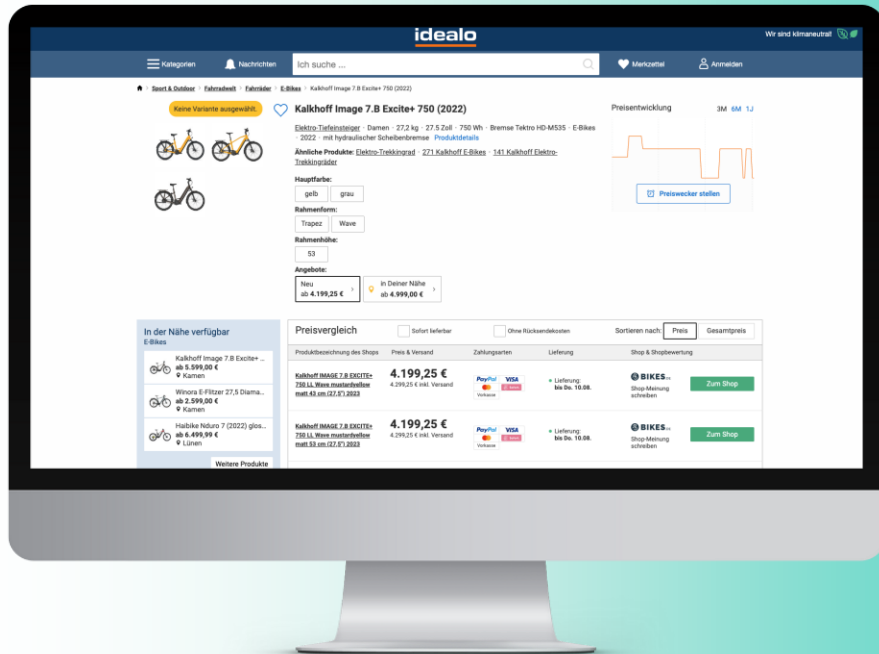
idealo

Wir sind klimaneutral

Kategorien Nachrichten Ich suche ... Merkzettel Anmelden

Sport & Outdoor > Fahrradwelt > Fahrräder > E-Bikes > Kalkhoff Image 7.B Excite+ 750 (2022)

Keine Variante ausgewählt.

Kalkhoff Image 7.B Excite+ 750 (2022)

Elektro-Tiefeinsteiger · Damen · 27,2 kg · 27.5 Zoll · 750 Wh · Bremse Tektro HD-M535 · E-Bikes · 2022 · mit hydraulischer Scheibenbremse · Produktdetails

Ähnliche Produkte: Elektro-Trekkingrad · 271 Kalkhoff E-Bikes · 141 Kalkhoff Elektro-Trekkingräder

Hauptfarbe:
gelb grau

Rahmenform:
Trapez Wave

Rahmenhöhe:
53

Angebote:
Neu ab 4.199,25 €
in Deiner Nähe ab 4.999,00 €

Preisentwicklung 3M 6M 1J

Preiswecker stellen

In der Nähe verfügbar
E-Bikes

Kalkhoff Image 7.B Excite+ ...
ab 5.599,00 €
Kamen

Winora E-Flitzer 27,5 Diama...
ab 2.599,00 €
Kamen

Haibike Nduro 7 (2022) glos...
ab 6.499,99 €
Lünen

Weitere Produkte

Preisvergleich Sofort lieferbar Ohne Rücksendekosten Sortieren nach: Preis Gesamtpreis

| Produktbezeichnung des Shops | Preis & Versand | Zahlungsarten | Lieferung | Shop & Shopbewertung |
|---|---|---|---|---|
| Kalkhoff IMAGE 7.B EXCITE+ 750 LL Wave mustardyellow matt 43 cm (27.5") 2023 | 4.199,25 € 4.299,25 € inkl. Versand | PayPal VISA Vorkasse | Lieferung: bis Do. 10.08. | BIKES Shop-Meinung schreiben Zum Shop |
| Kalkhoff IMAGE 7.B EXCITE+ 750 LL Wave mustardyellow matt 53 cm (27.5") 2023 | 4.199,25 € 4.299,25 € inkl. Versand | PayPal VISA Vorkasse | Lieferung: bis Do. 10.08. | BIKES Shop-Meinung schreiben Zum Shop |